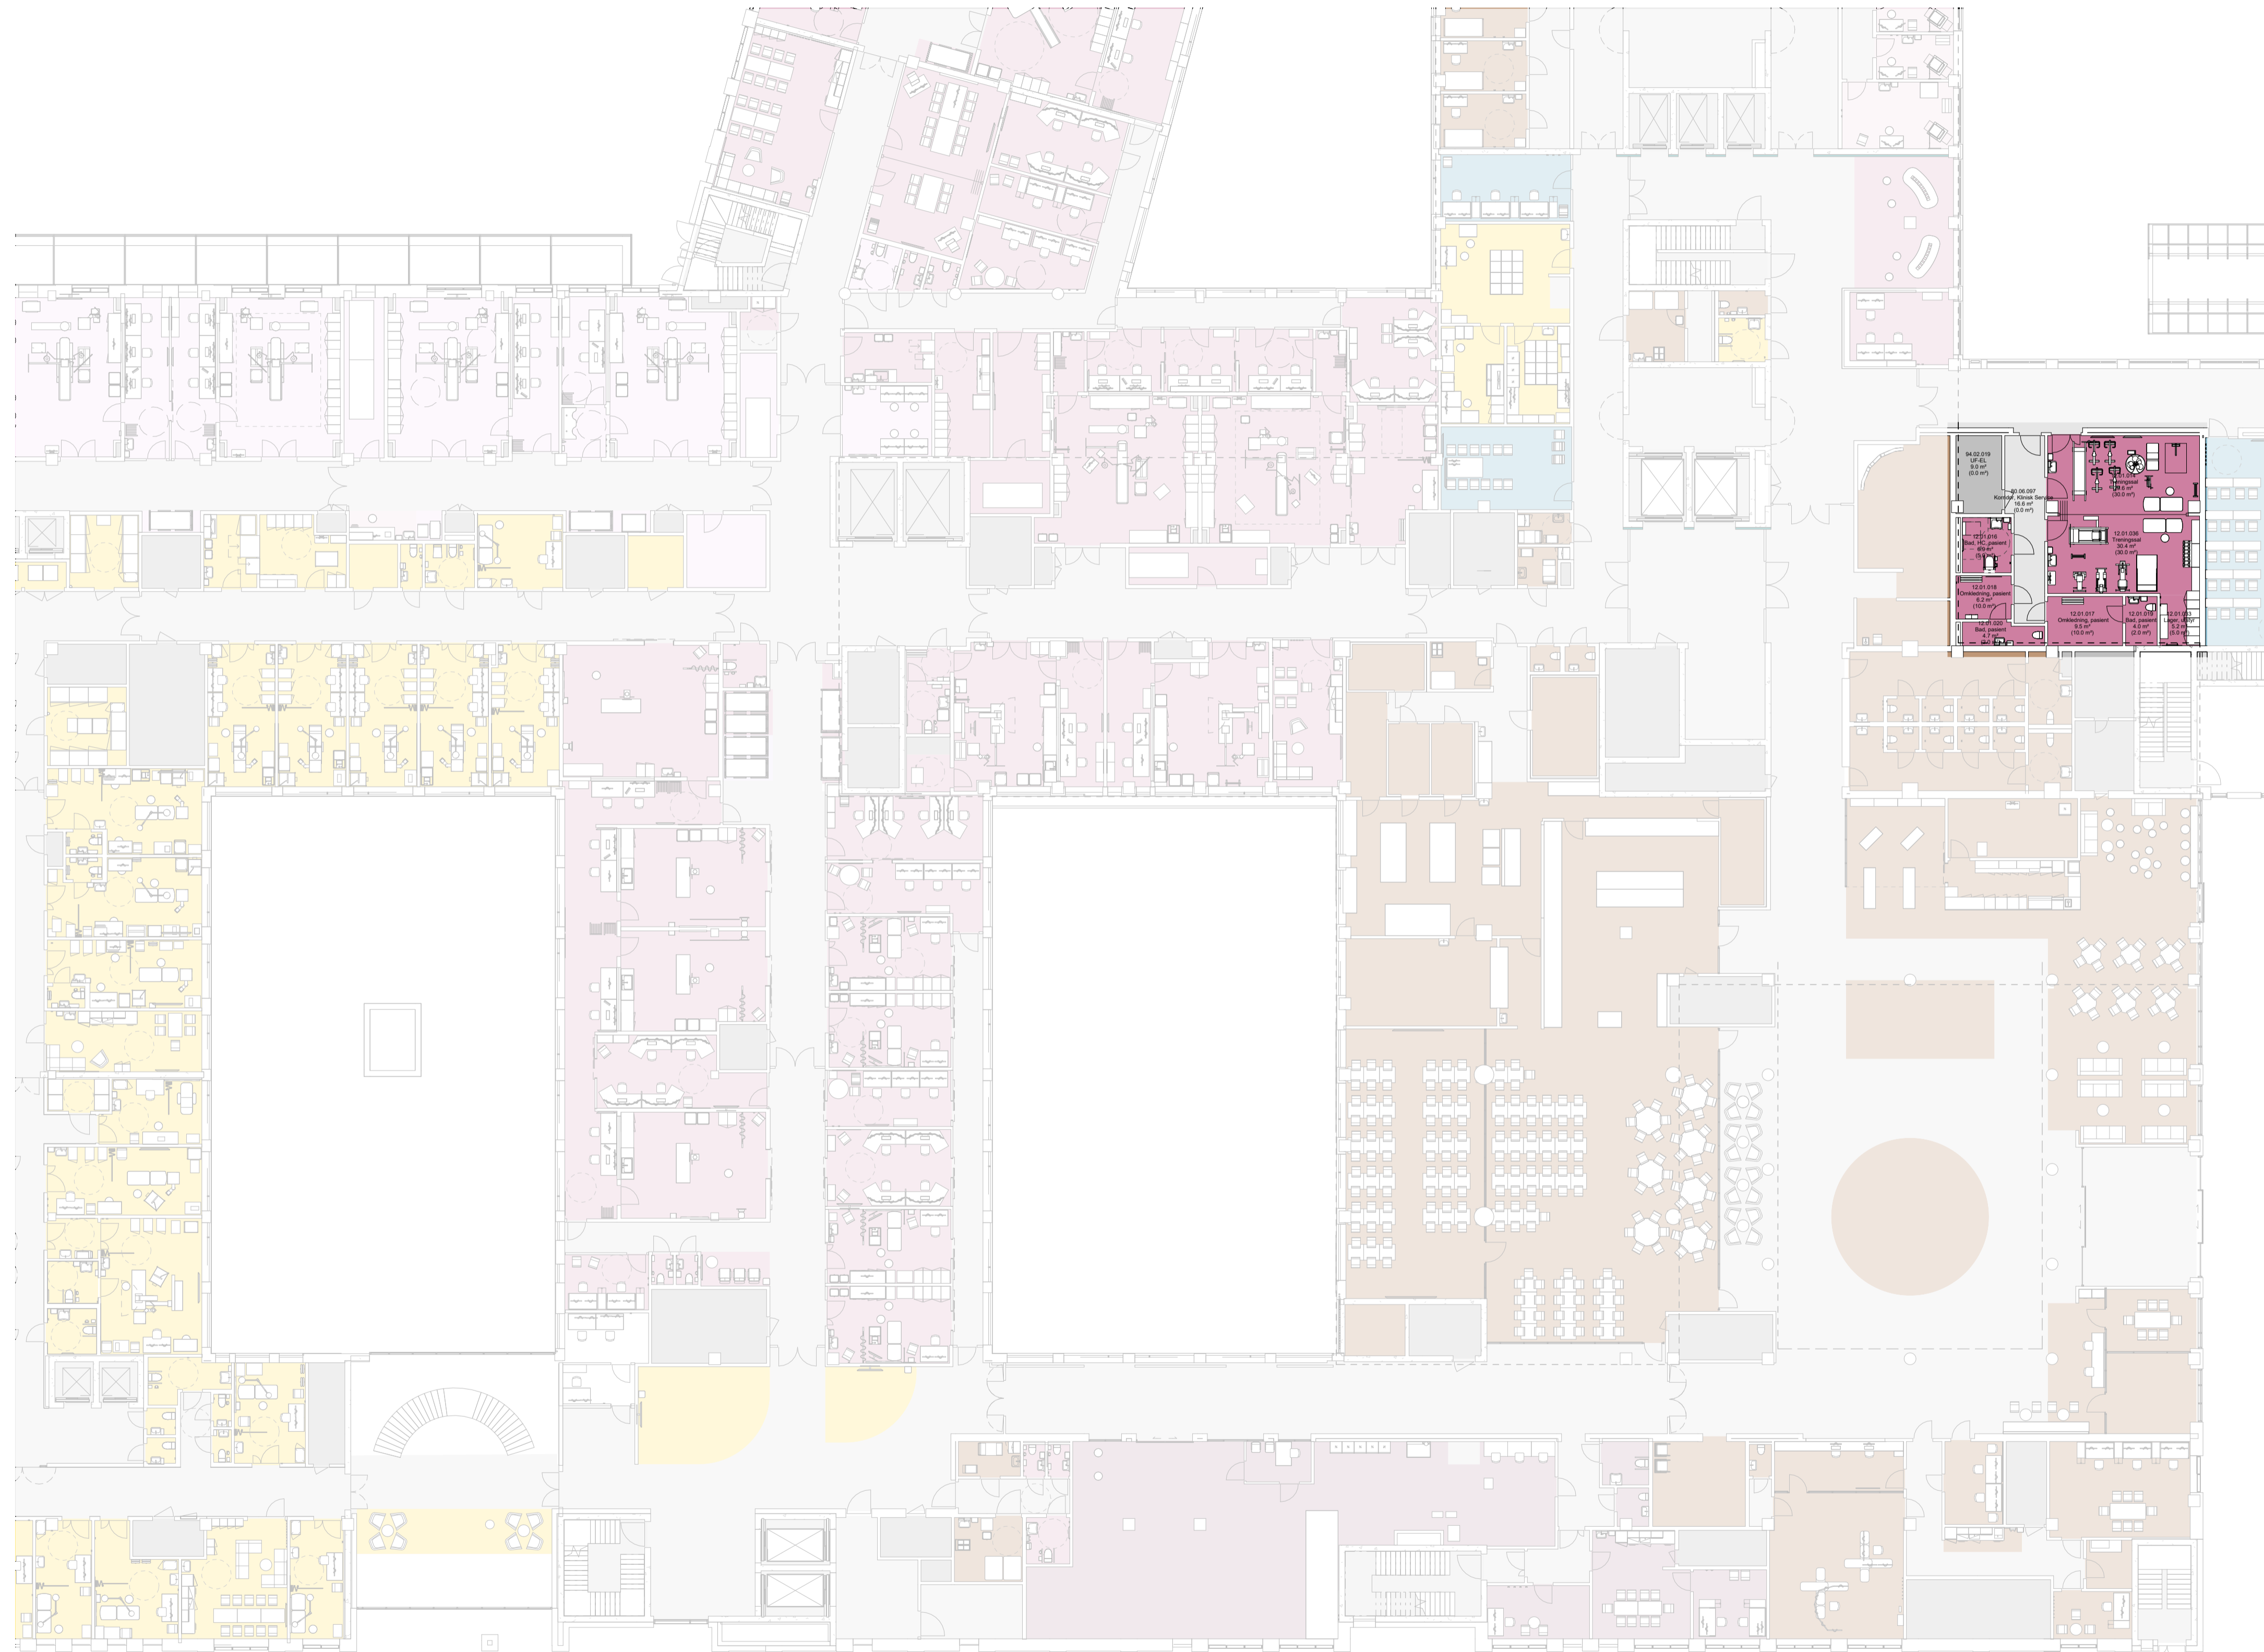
94.02.019
UF-EL
9.0 m²
(0.0 m²)

50.06.097
Korridor, Klinisk Service
16.6 m²
(0.0 m²)

12.01.0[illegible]
Treningssal
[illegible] m²
(30.0 m²)

12.01.036
Treningssal
30.4 m²
(30.0 m²)

12.01.016
Bad, HC, pasient
6.0 m²
(5.0 m²)

12.01.018
Omkledning, pasient
6.2 m²
(10.0 m²)

12.01.020
Bad, pasient
4.7 m²

12.01.017
Omkledning, pasient
9.5 m²
(10.0 m²)

12.01.019
Bad, pasient
4.0 m²
(2.0 m²)

12.01.033
Lager, utstyr
5.2 m²
(5.0 m²)